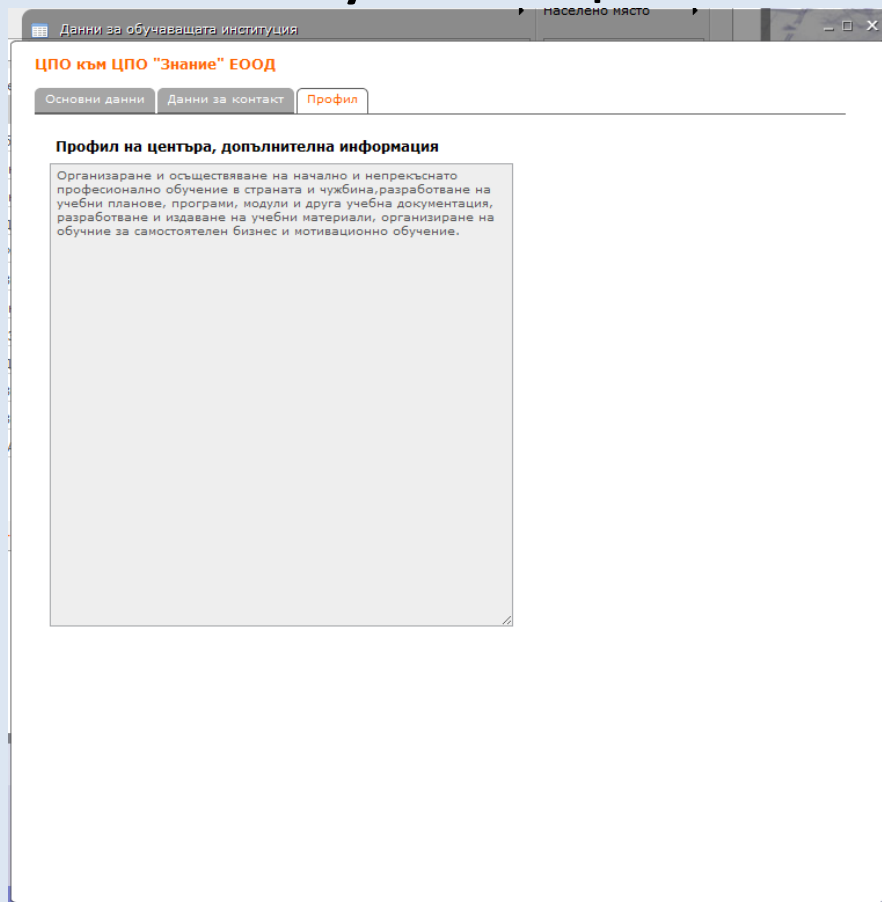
Данни за обучаващата институция

Населено място

ЦПО към ЦПО "Знание" ЕООД

Основни данни | Данни за контакт | Профил

Профил на центъра, допълнителна информация

Организаране и осъществяване на начално и непрекъснато професионално обучение в страната и чужбина,разработване на учебни планове, програми, модули и друга учебна документация, разработване и издаване на учебни материали, организиране на обучние за самостоятелен бизнес и мотивационно обучение.